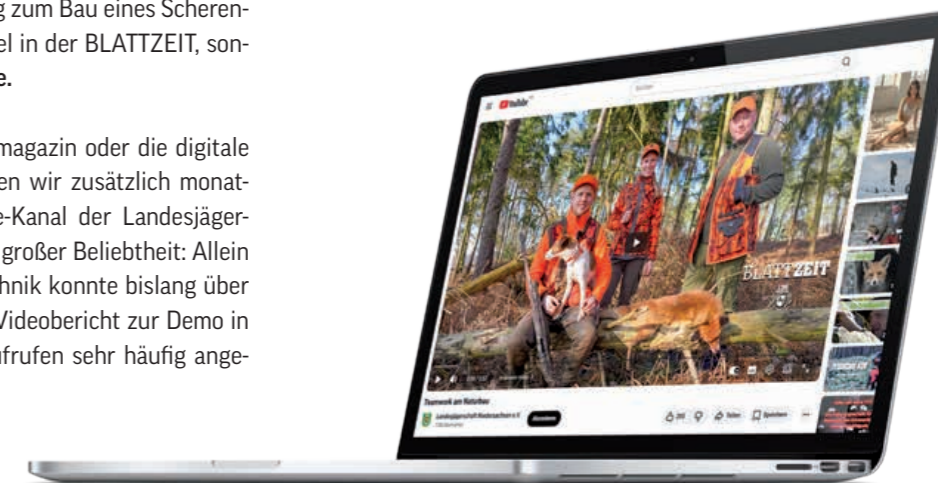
g zum Bau eines Scheren-
el in der BLATTZEIT, son-
e.

magazin oder die digitale
en wir zusätzlich monat-
e-Kanal der Landesjäger-
großer Beliebtheit: Allein
hnik konnte bislang über
Videobericht zur Demo in
ufrufen sehr häufig ange-

YouTube

Suchen

BLATTZEIT

Teamwork am Naturbau

Landesjägerschaft Niedersachsen e.V.

Abonnieren

Teilen

Speichern